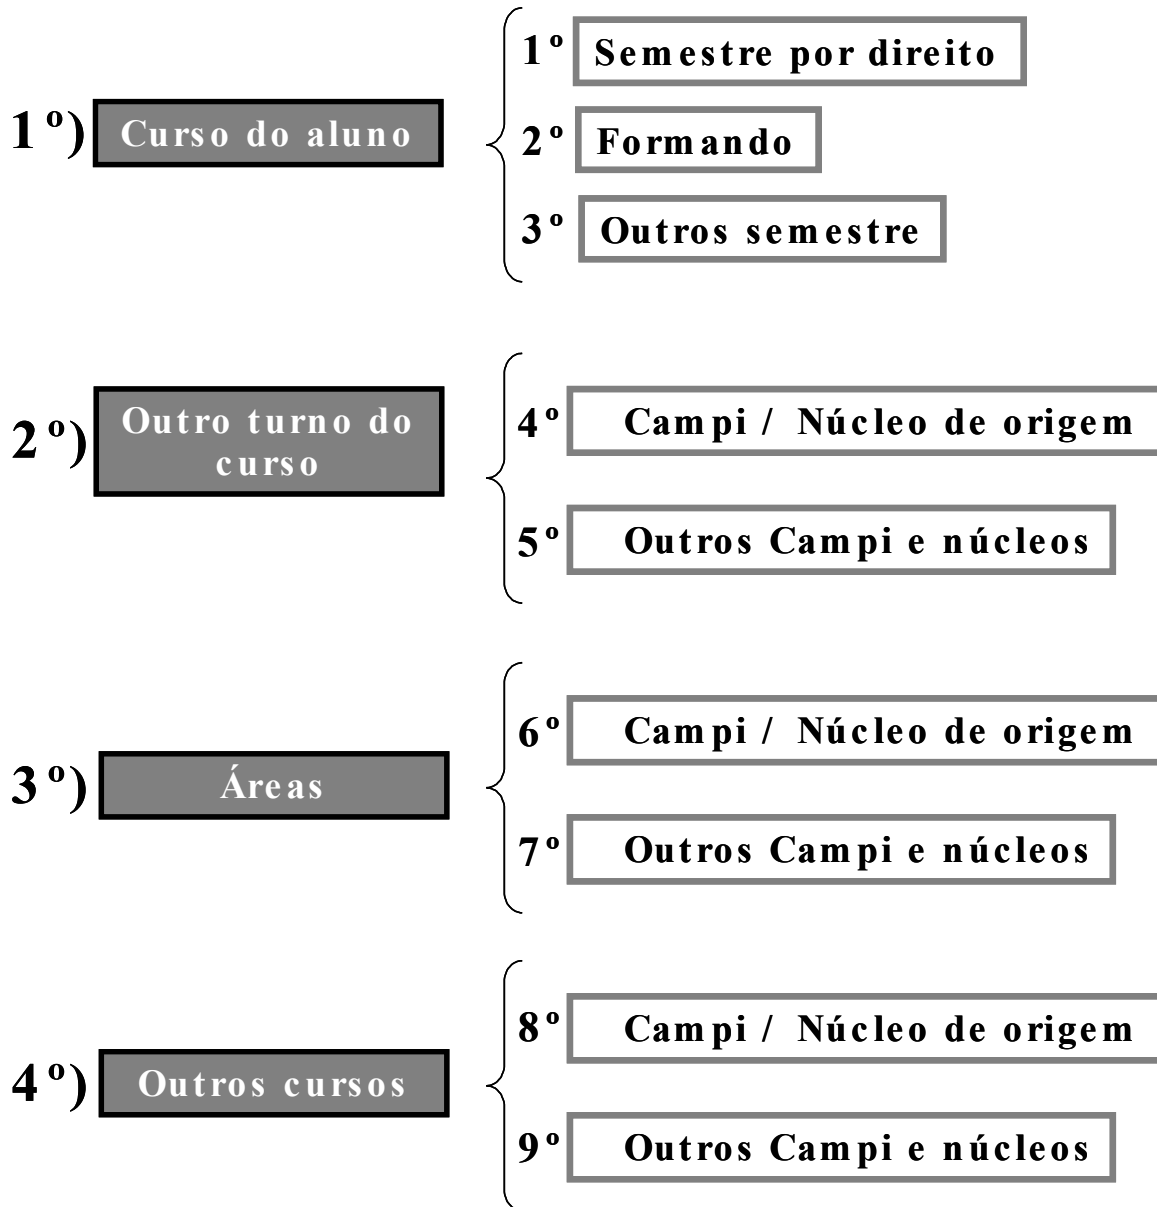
1º) Curso do aluno

1º Semestre por direito

2º Formando

3º Outros semestre

2º) Outro turno do curso

4º Campi / Núcleo de origem

5º Outros Campi e núcleos

3º) Áreas

6º Campi / Núcleo de origem

7º Outros Campi e núcleos

4º) Outros cursos

8º Campi / Núcleo de origem

9º Outros Campi e núcleos